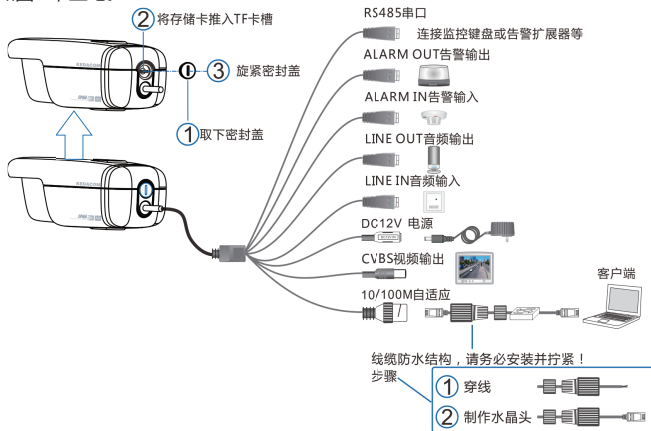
②将存储卡推入TF卡槽

③ 旋紧密封盖

① 取下密封盖

RS485串口

连接监控键盘或告警扩展器等

ALARM OUT告警输出

ALARM IN告警输入

LINE OUT音频输出

LINE IN音频输入

DC12V 电源

CVBS视频输出

10/100M自适应

客户端

线缆防水结构，请务必安装并拧紧！

步骤

① 穿线

② 制作水晶头